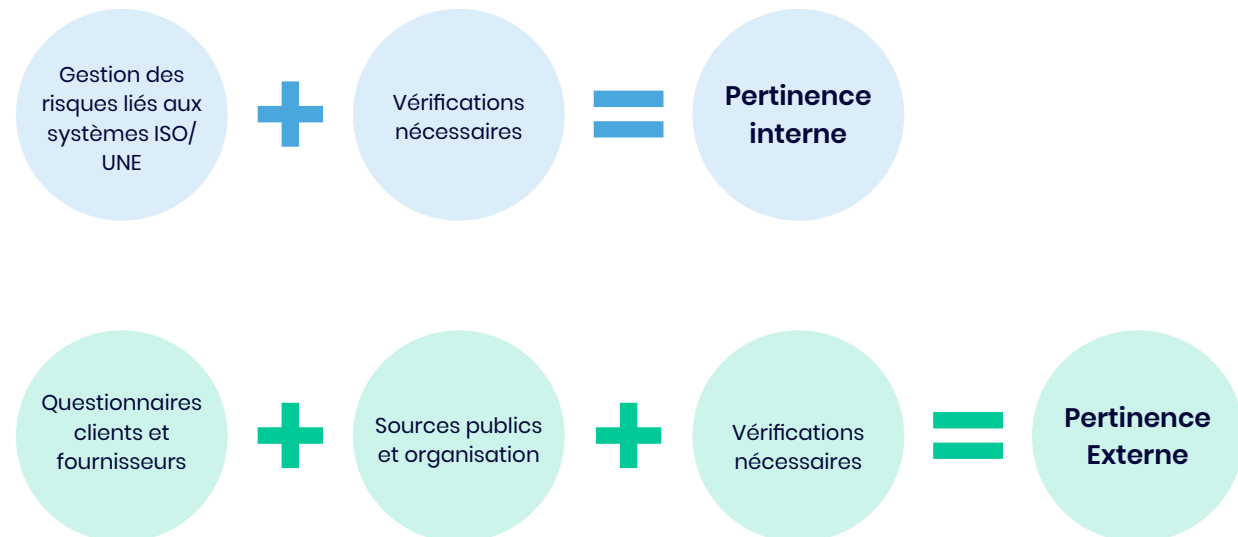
Gestion des risques liés aux systèmes ISO/ UNE

+

Vérifications nécessaires

=

Pertinence interne

Questionnaires clients et fournisseurs

+

Sources publics et organisation

+

Vérifications nécessaires

=

Pertinence Externe